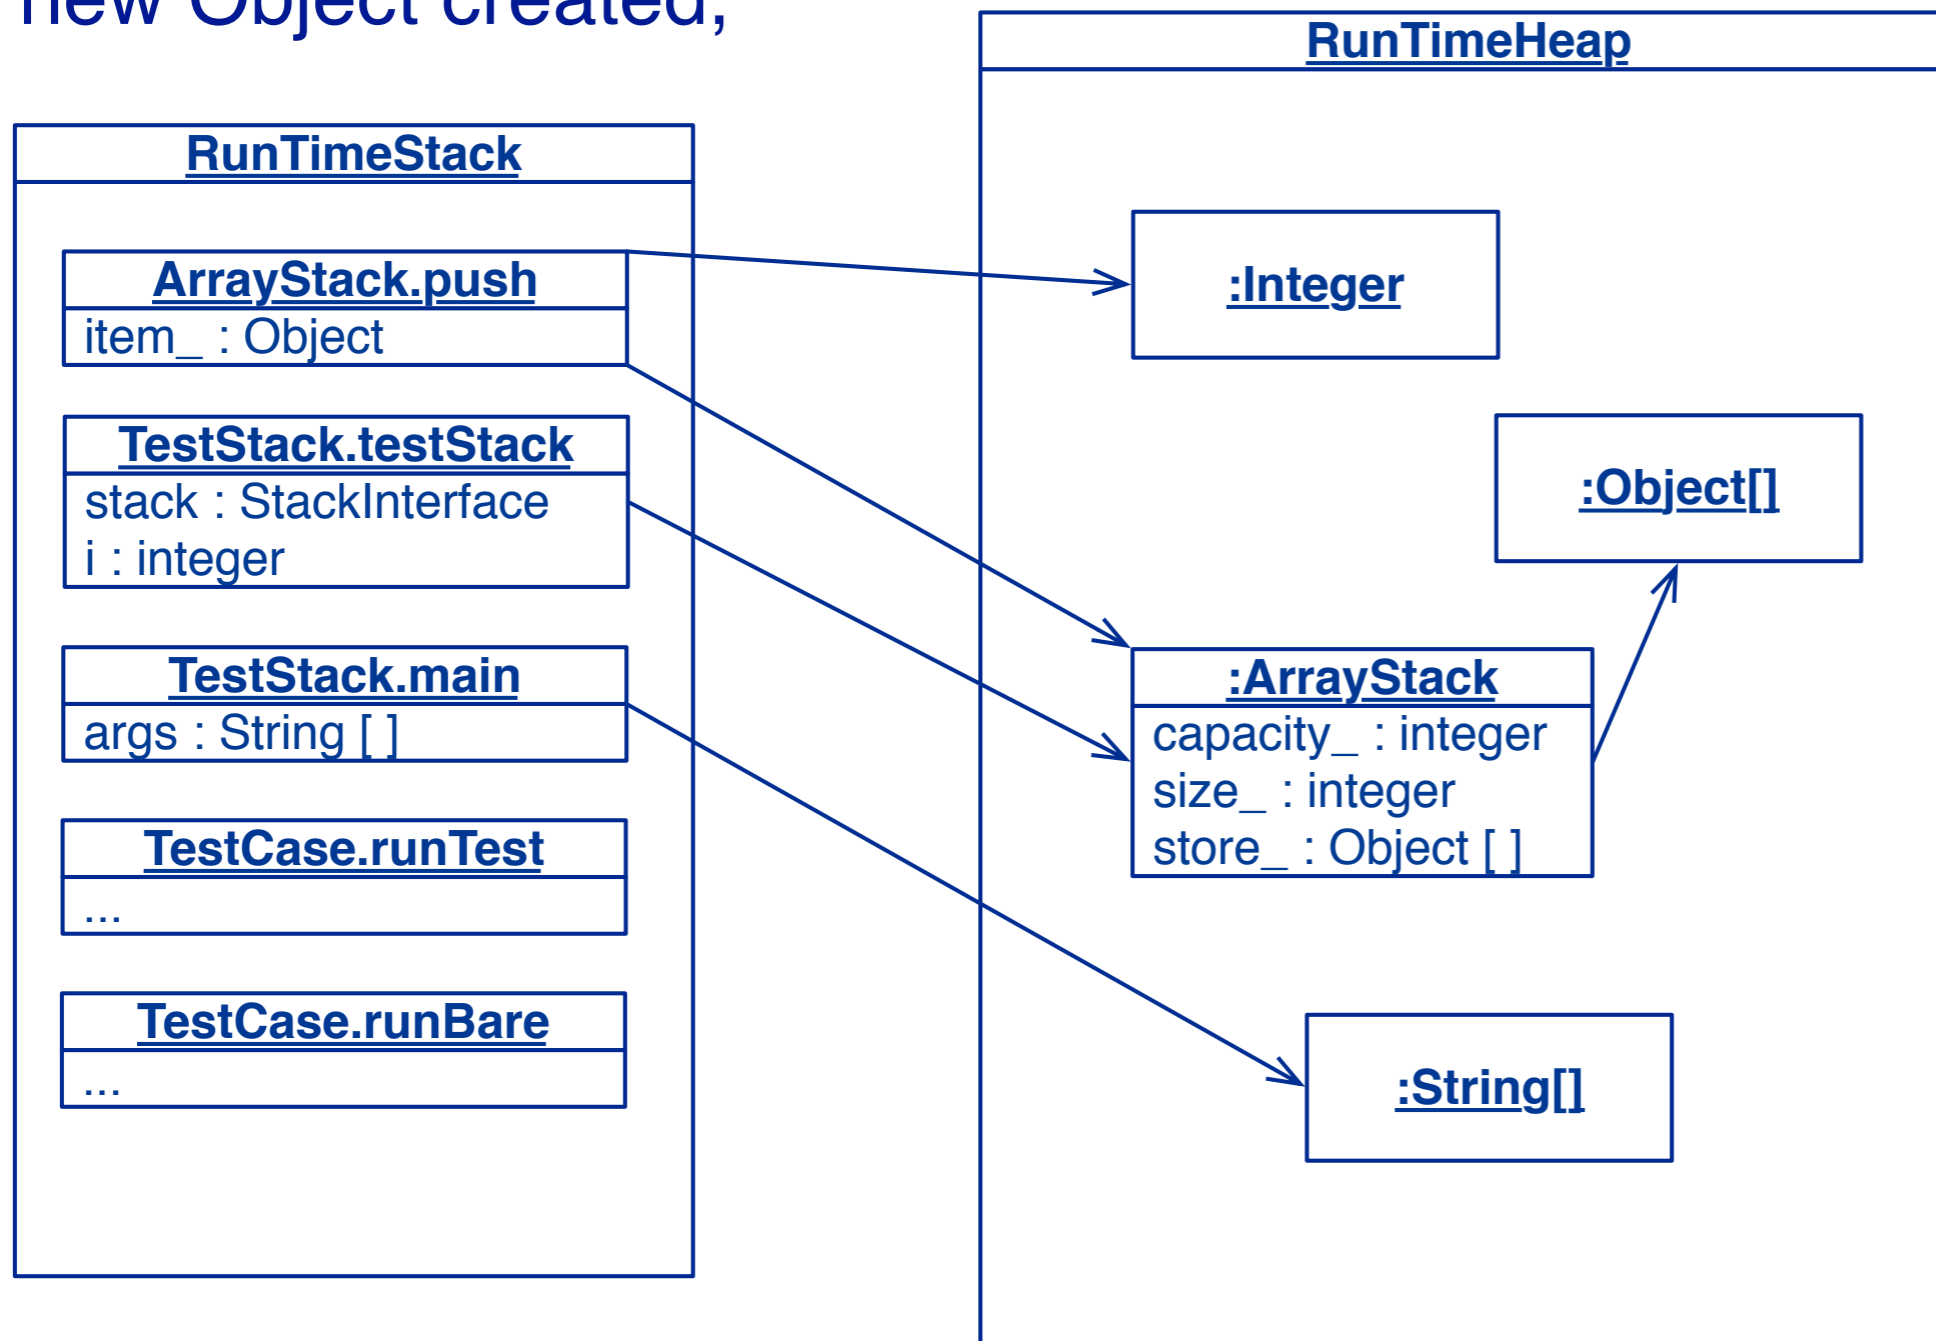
new Object created,

RunTimeStack

ArrayStack.push
item_ : Object

TestStack.testStack
stack : StackInterface
i : integer

TestStack.main
args : String [ ]

TestCase.runTest
...

TestCase.runBare
...

RunTimeHeap

:Integer

:Object[]

:ArrayStack
capacity_ : integer
size_ : integer
store_ : Object [ ]

:String[]